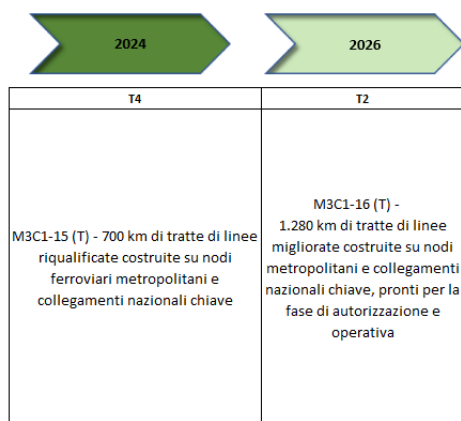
2024

2026

| T4 | T2 |
|---|---|
| M3C1-15 (T) - 700 km di tratte di linee riqualificate costruite su nodi ferroviari metropolitani e collegamenti nazionali chiave | M3C1-16 (T) - 1.280 km di tratte di linee migliorate costruite su nodi metropolitani e collegamenti nazionali chiave, pronti per la fase di autorizzazione e operativa |